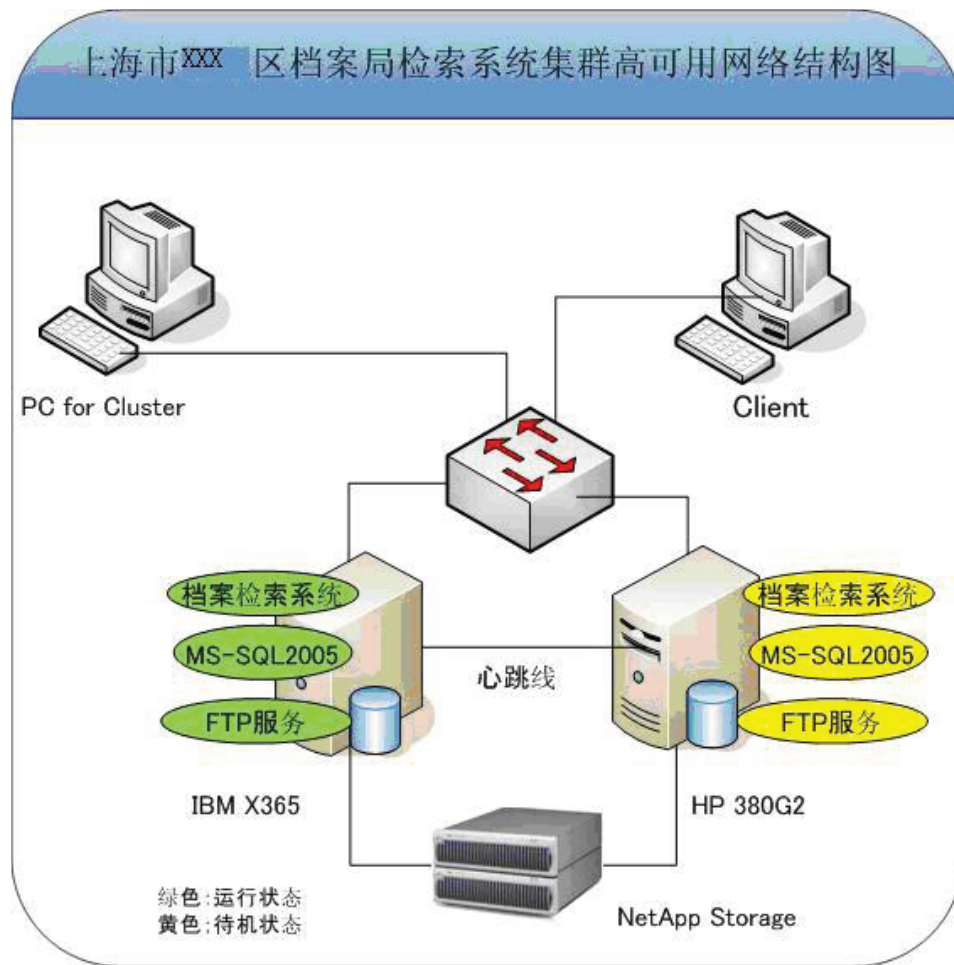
上海市XXX 区档案局检索系统集群高可用网络结构图

PC for Cluster

Client

档案检索系统

MS-SQL2005

FTP服务

心跳线

档案检索系统

MS-SQL2005

FTP服务

IBM X365

HP 380G2

绿色:运行状态
黄色:待机状态

NetApp Storage